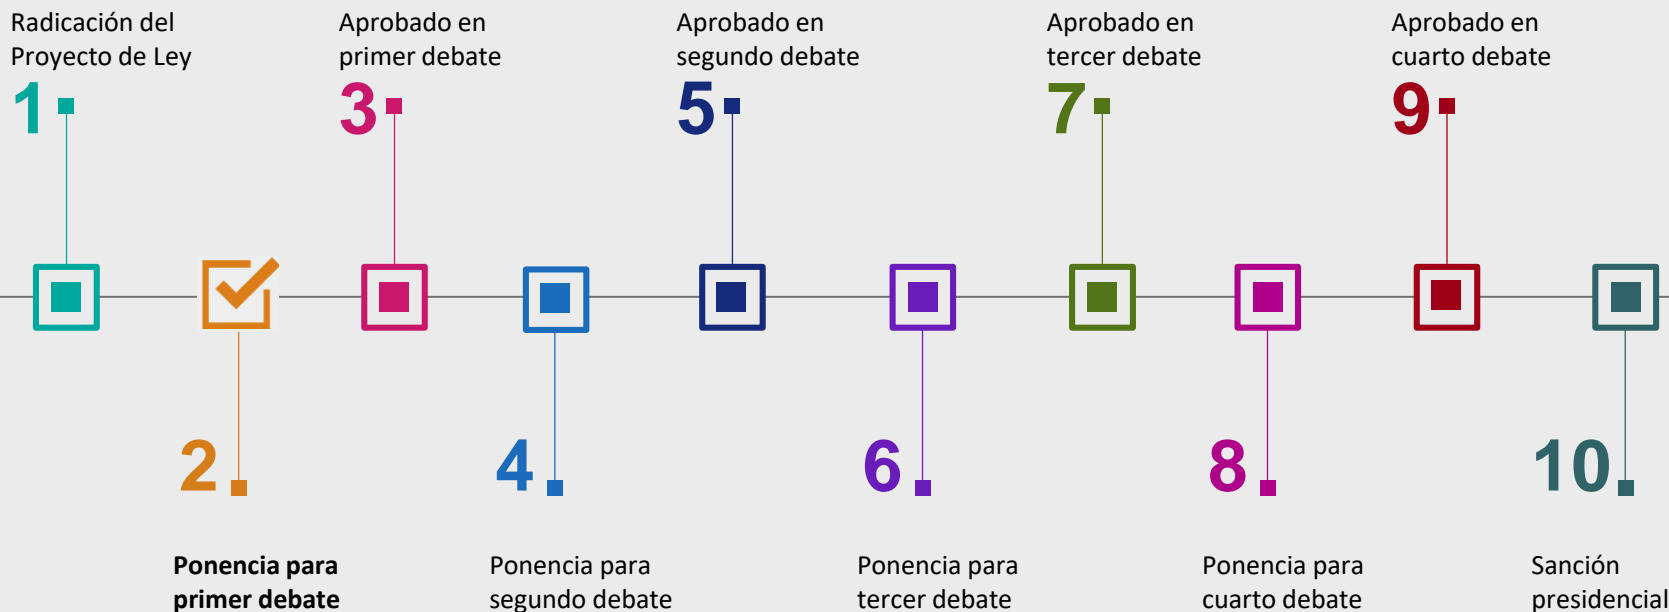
Radicación del Proyecto de Ley
1

Aprobado en primer debate
3

Aprobado en segundo debate
5

Aprobado en tercer debate
7

Aprobado en cuarto debate
9

2
**Ponencia para primer debate**

4
Ponencia para segundo debate

6
Ponencia para tercer debate

8
Ponencia para cuarto debate

10
Sanción presidencial